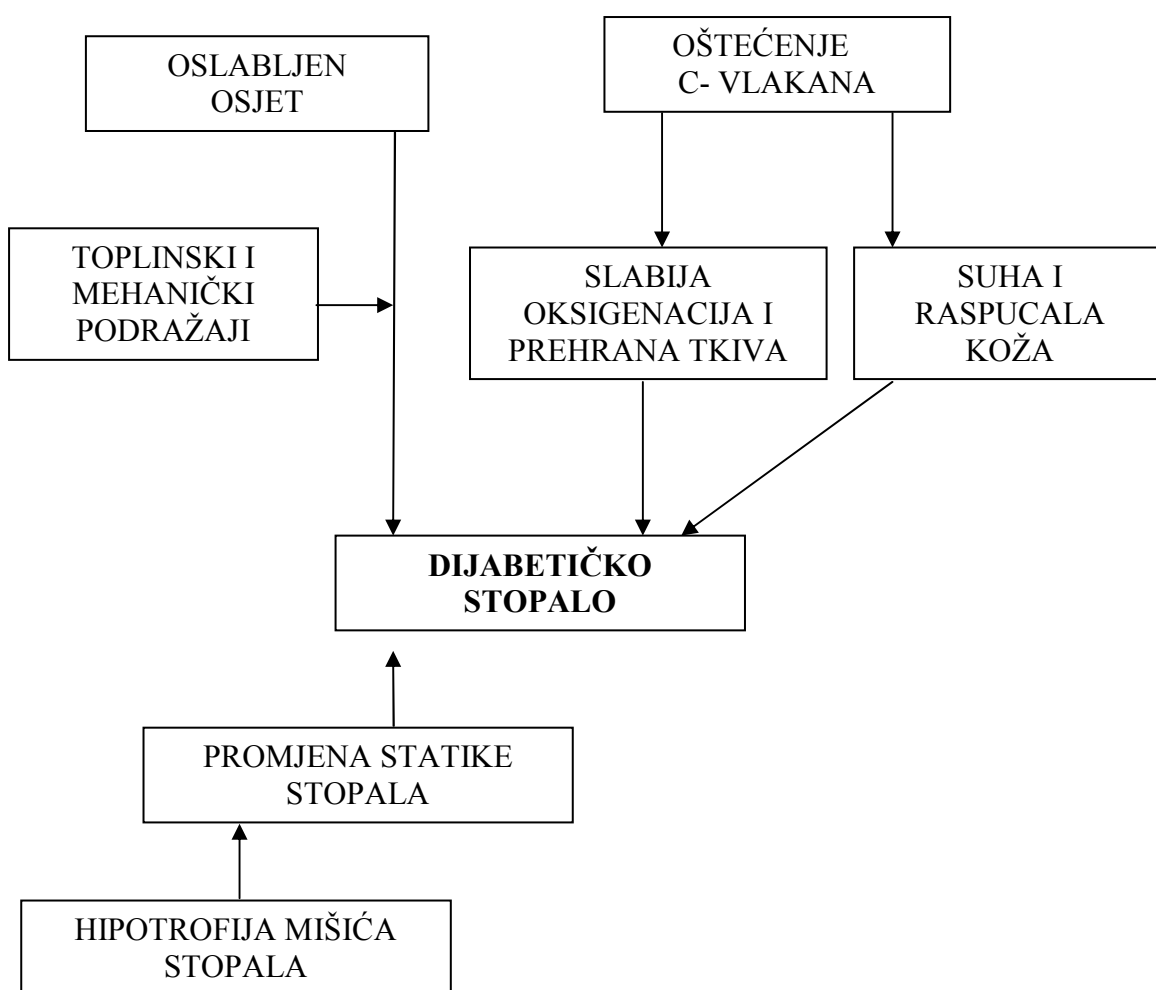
OSLABLJEN OSJET

OŠTEĆENJE C- VLAKANA

TOPLINSKI I MEHANIČKI PODRAŽAJI

SLABIJA OKSIGENACIJA I PREHRANA TKIVA

SUHA I RASPUCALA KOŽA

**DIJABETIČKO STOPALO**

PROMJENA STATIKE STOPALA

HIPOTROFIJA MIŠIĆA STOPALA